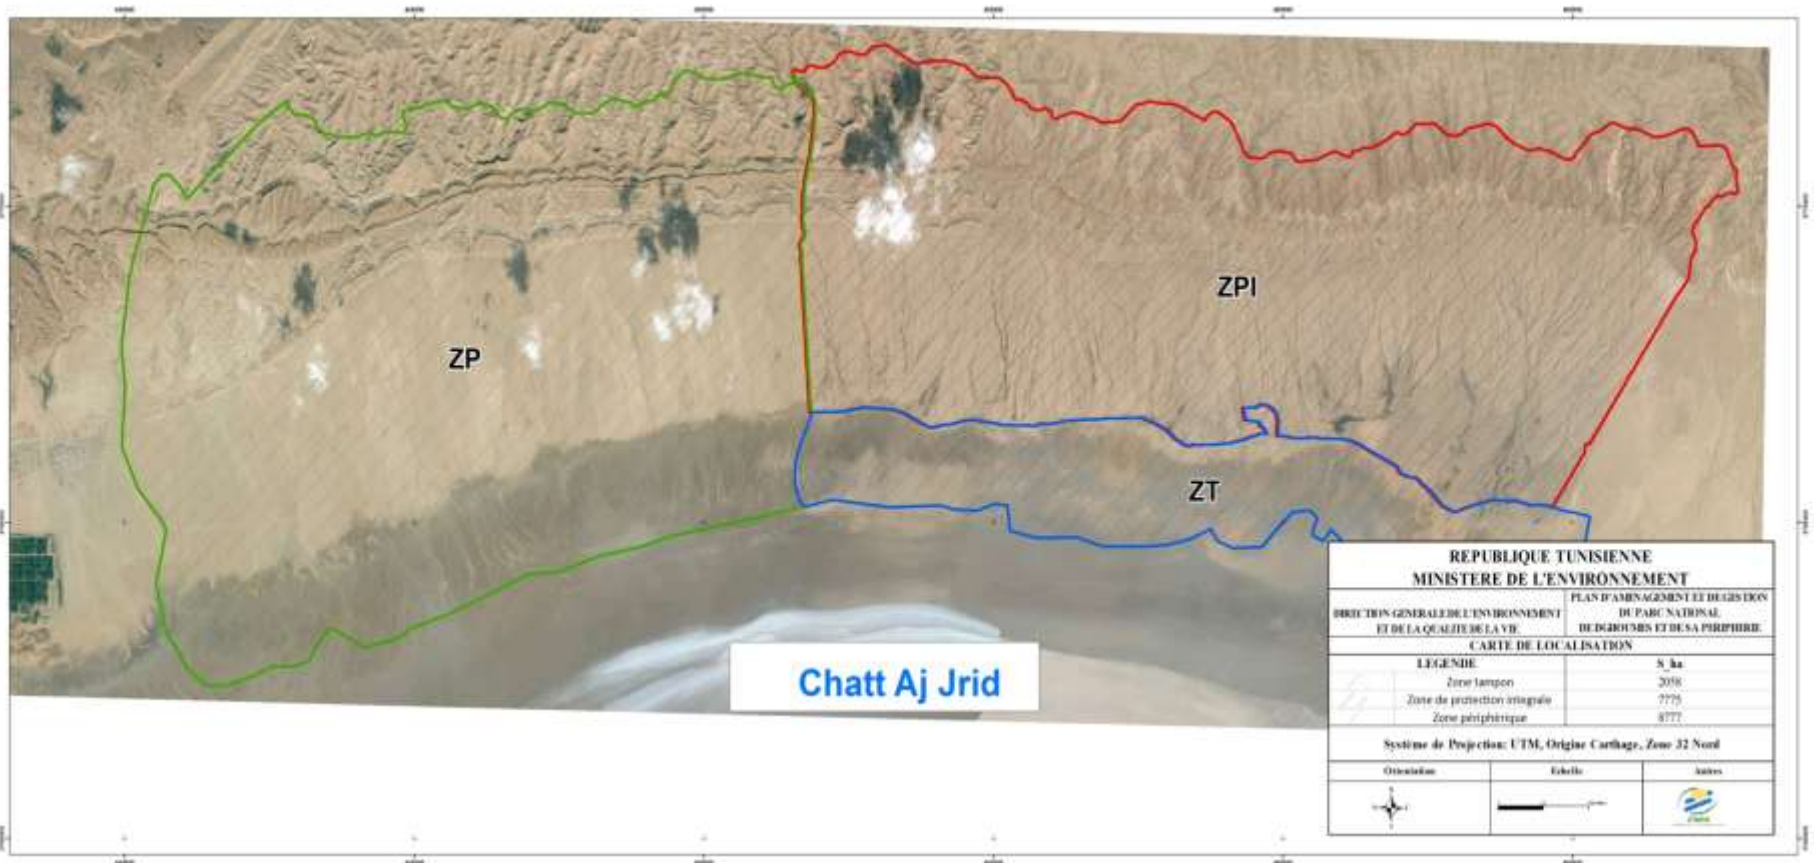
ZPI

ZP

ZT

Chatt Aj Jrid

REPUBLIQUE TUNISIENNE
MINISTERE DE L'ENVIRONNEMENT

DIRECTION GENERALE DE L'ENVIRONNEMENT ET DE LA QUALITE DE LA VIE

PLAN D'AMENAGEMENT ET DE GESTION DU PARC NATIONAL DE DGHOUMES ET DE SA PERIPHERIE

CARTE DE LOCALISATION

| LEGENDE | S_ha |
|---|---|
| Zone tampon | 2058 |
| Zone de protection integrale | 7775 |
| Zone périphérique | 8777 |

Système de Projection: UTM, Origine Carthage, Zone 32 Nord

| Orientation | Echelle | Autres |
|---|---|---|
| | | |